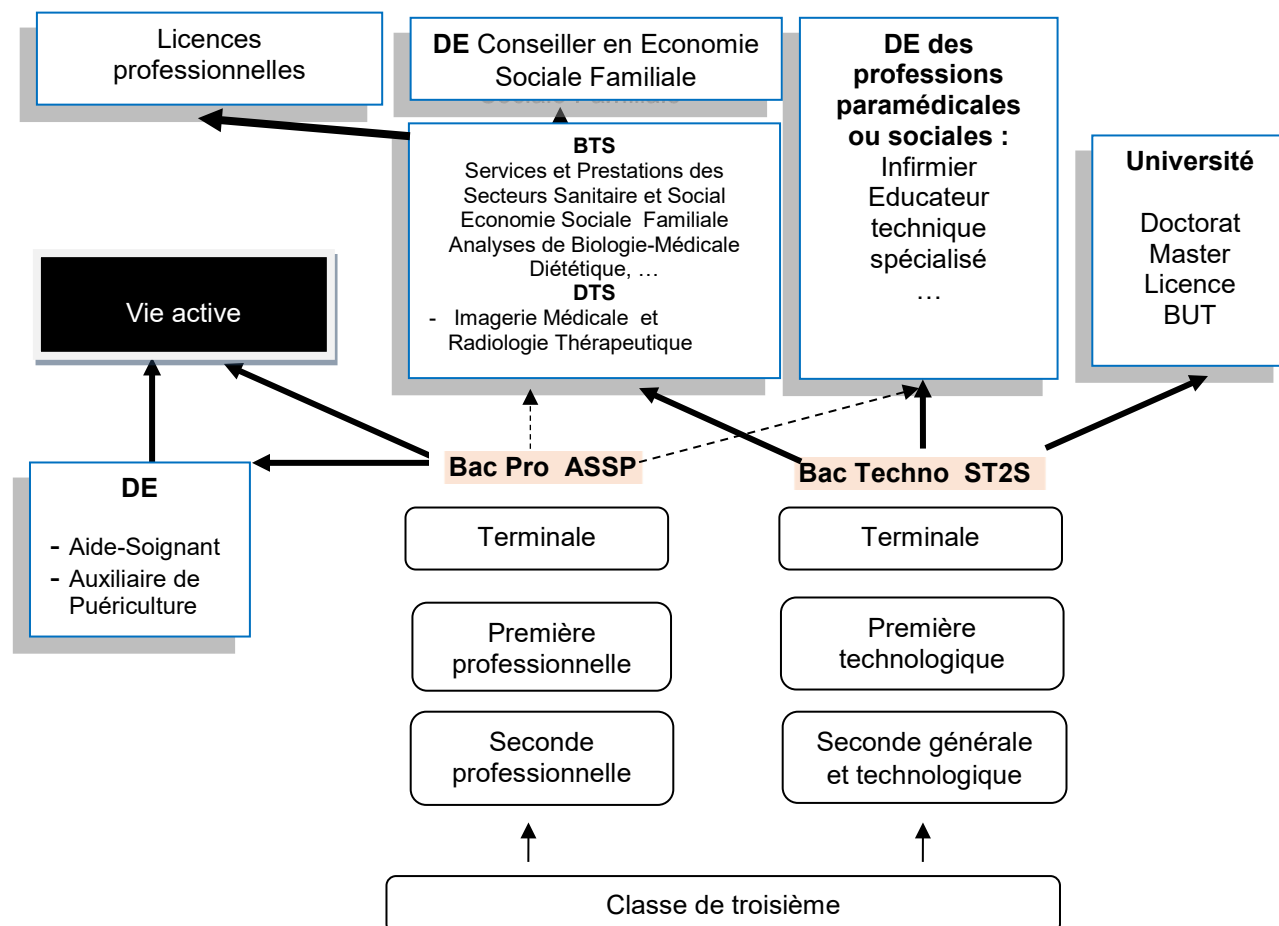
Licences professionnelles

DE Conseiller en Economie Sociale Familiale

DE des professions paramédicales ou sociales :
Infirmier
Educateur technique spécialisé
…

BTS
Services et Prestations des Secteurs Sanitaire et Social
Economie Sociale Familiale
Analyses de Biologie-Médicale
Diététique, …
DTS
- Imagerie Médicale et Radiologie Thérapeutique

Université

Doctorat
Master
Licence
BUT

Vie active

DE

- Aide-Soignant
- Auxiliaire de Puériculture

Bac Pro ASSP

Bac Techno ST2S

Terminale

Terminale

Première professionnelle

Première technologique

Seconde professionnelle

Seconde générale et technologique

Classe de troisième